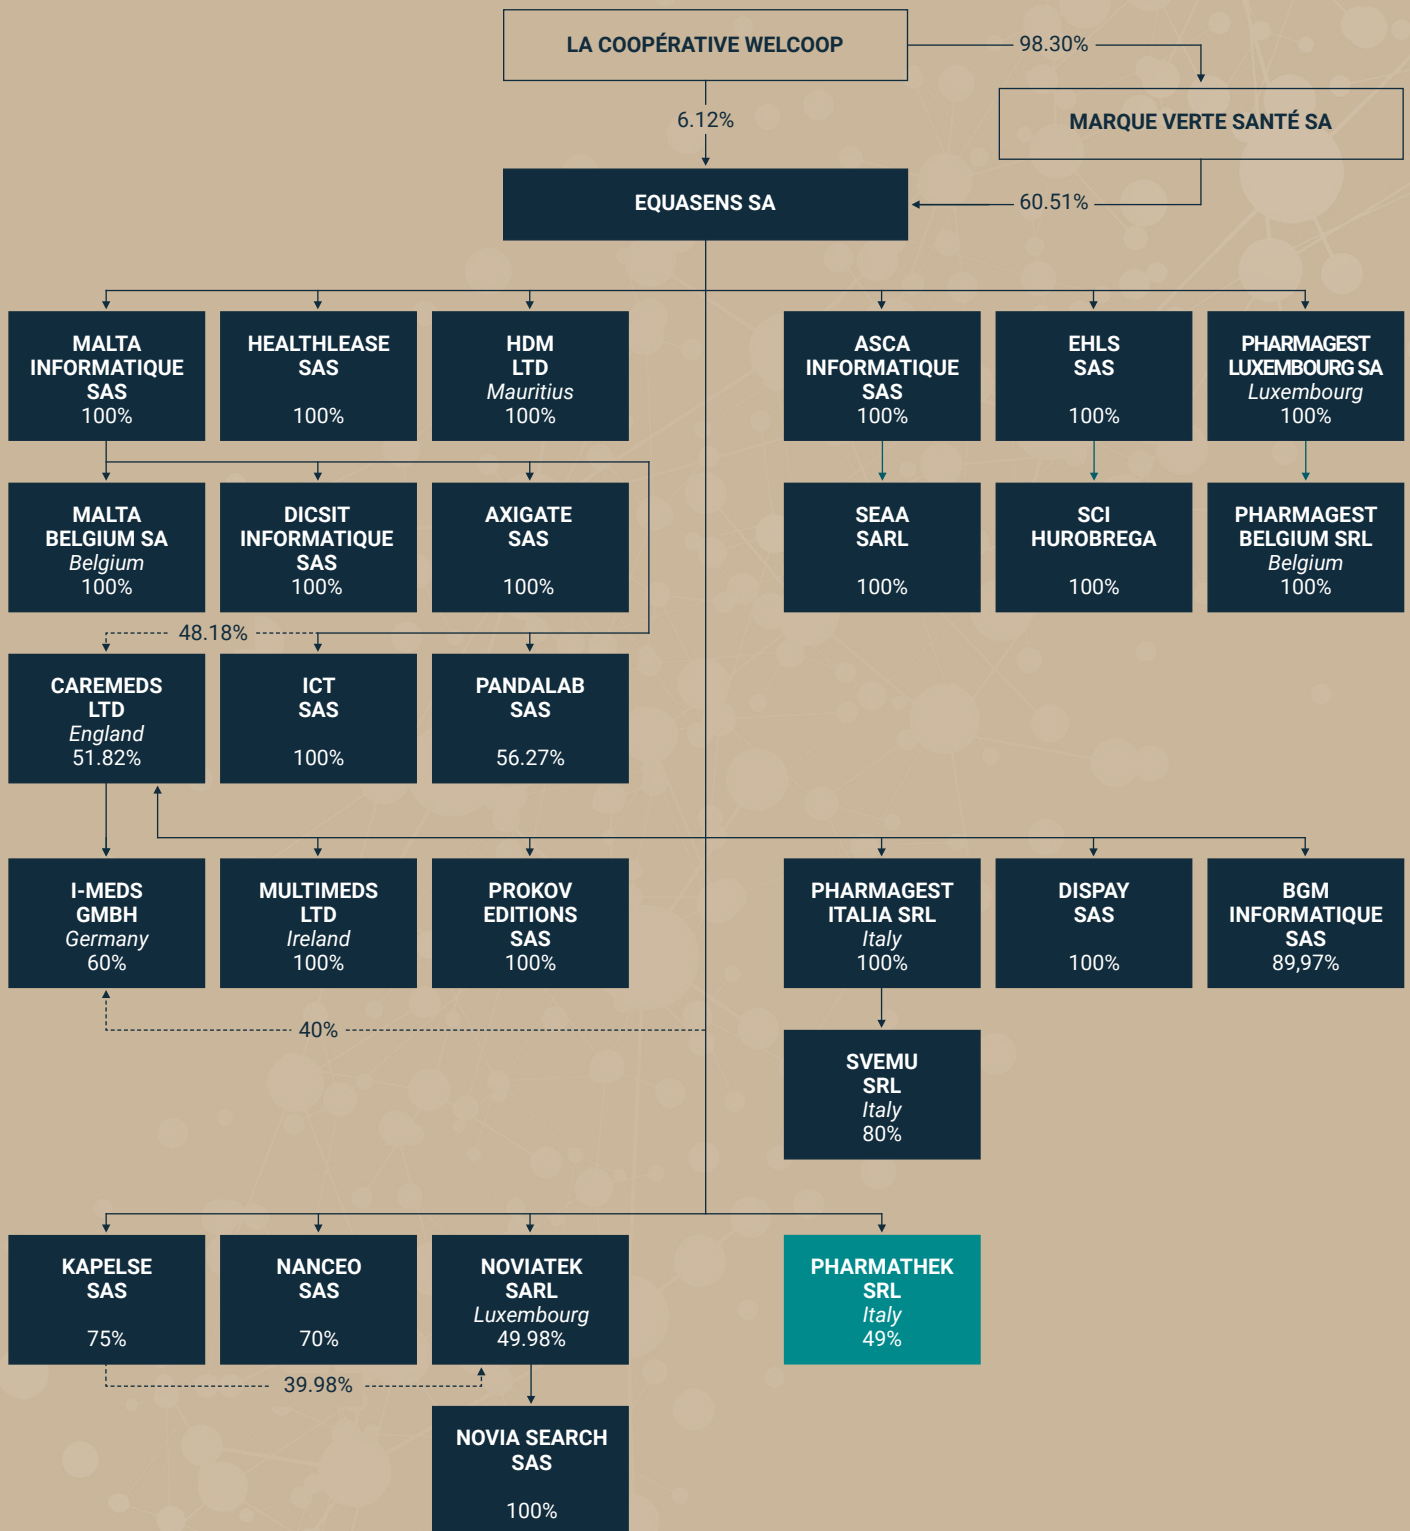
LA COOPÉRATIVE WELCOOP

98.30%

MARQUE VERTE SANTÉ SA

6.12%

EQUASENS SA

60.51%

MALTA INFORMATIQUE SAS 100%

HEALTHLEASE SAS 100%

HDM LTD *Mauritius* 100%

ASCA INFORMATIQUE SAS 100%

EHLS SAS 100%

PHARMAGEST LUXEMBOURG SA *Luxembourg* 100%

MALTA BELGIUM SA *Belgium* 100%

DICSIT INFORMATIQUE SAS 100%

AXIGATE SAS 100%

SEAA SARL 100%

SCI HUROBREGA 100%

PHARMAGEST BELGIUM SRL *Belgium* 100%

48.18%

CAREMEDS LTD *England* 51.82%

ICT SAS 100%

PANDALAB SAS 56.27%

I-MEDS GMBH *Germany* 60%

MULTIMEDS LTD *Ireland* 100%

PROKOV EDITIONS SAS 100%

PHARMAGEST ITALIA SRL *Italy* 100%

DISPAY SAS 100%

BGM INFORMATIQUE SAS 89,97%

40%

SVEMU SRL *Italy* 80%

KAPELSE SAS 75%

NANCEO SAS 70%

NOVIATEK SARL *Luxembourg* 49.98%

PHARMATHEK SRL *Italy* 49%

39.98%

NOVIA SEARCH SAS 100%